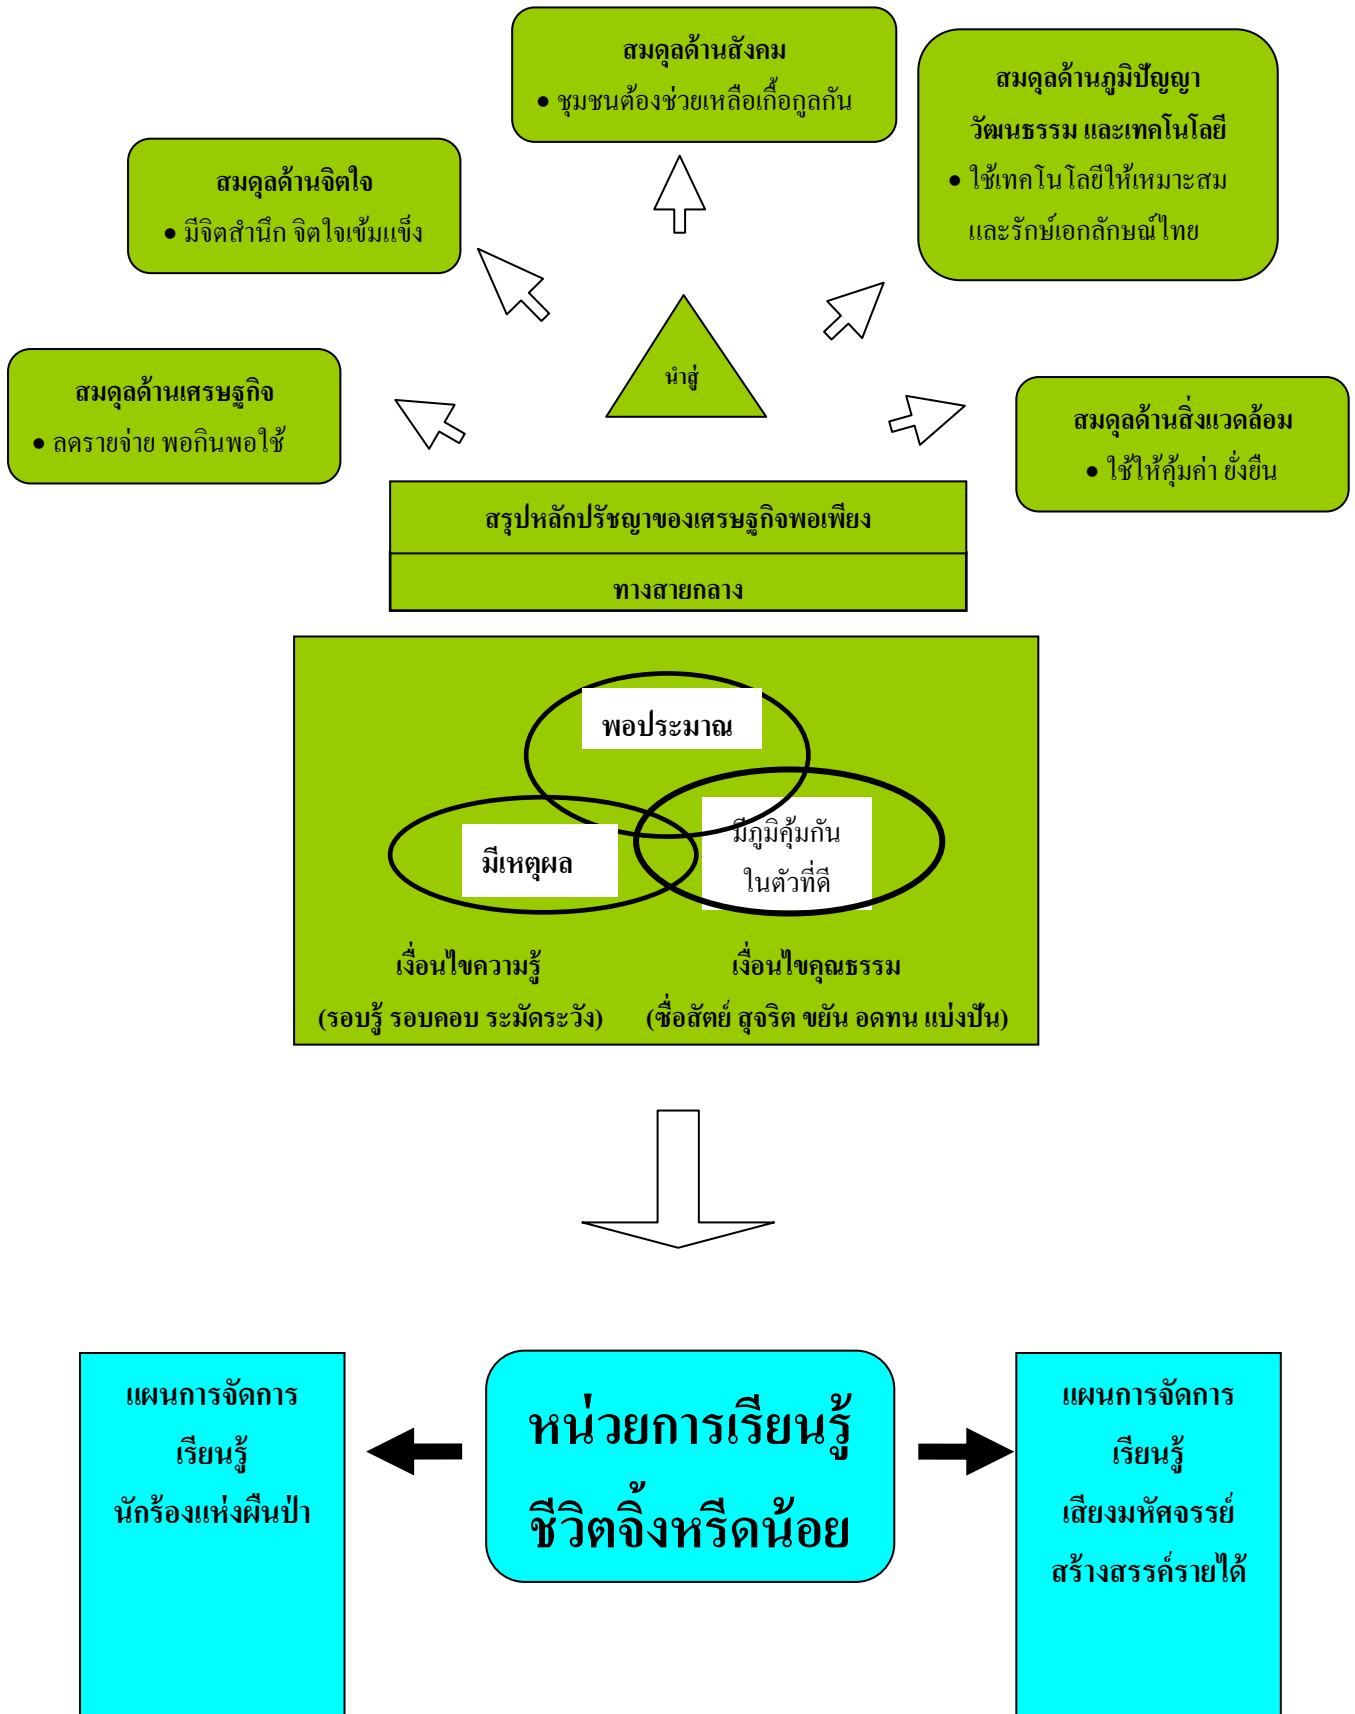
สมดุลด้านสังคม

• ชุมชนต้องช่วยเหลือเกื้อกูลกัน

สมดุลด้านจิตใจ

• มีจิตสำนึก จิตใจเข้มแข็ง

สมดุลด้านภูมิปัญญา วัฒนธรรม และเทคโนโลยี

• ใช้เทคโนโลยีให้เหมาะสม และรักษ์เอกลักษณ์ไทย

สมดุลด้านเศรษฐกิจ

• ลดรายจ่าย พอกินพอใช้

นำสู่

สมดุลด้านสิ่งแวดล้อม

• ใช้ให้คุ้มค่า ยั่งยืน

สรุปหลักปรัชญาของเศรษฐกิจพอเพียง

ทางสายกลาง

พอประมาณ

มีเหตุผล

มีภูมิคุ้มกัน ในตัวที่ดี

เงื่อนไขความรู้ (รอบรู้ รอบคอบ ระมัดระวัง)

เงื่อนไขคุณธรรม (ซื่อสัตย์ สุจริต ขยัน อดทน แบ่งปัน)

แผนการจัดการ เรียนรู้ นักร้องแห่งผืนป่า

หน่วยการเรียนรู้ ชีวิตจิ้งหรีดน้อย

แผนการจัดการ เรียนรู้ เสียงมหัศจรรย์ สร้างสรรค์รายได้